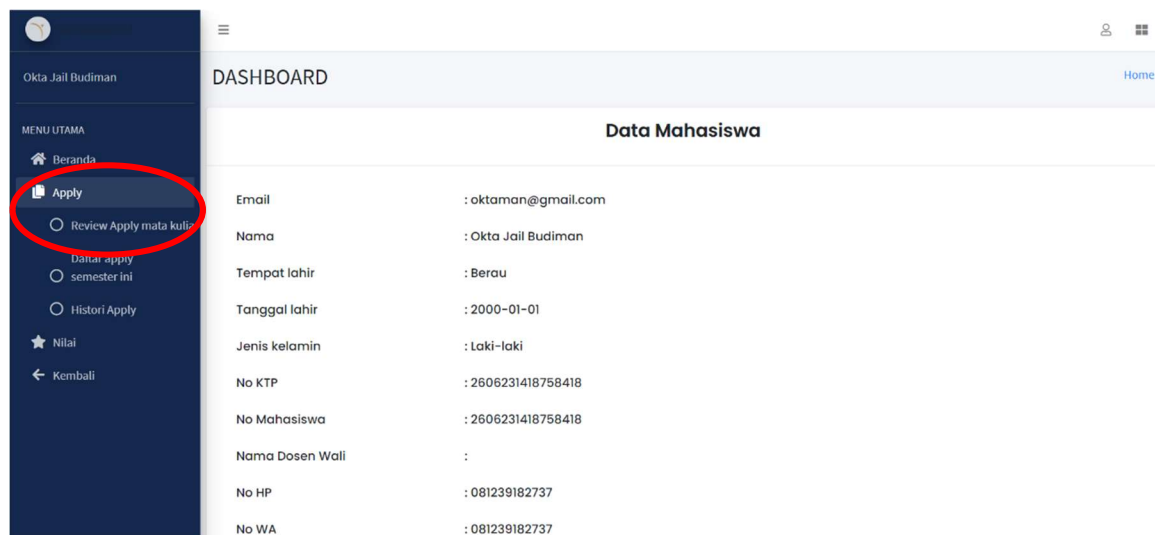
Okta Jail Budiman

MENU UTAMA

Beranda

Apply

Review Apply mata kulia

Daftar apply semester ini

Histori Apply

Nilai

Kembali

DASHBOARD

Home

Data Mahasiswa

| | |
|---|---|
| Email | : oktaman@gmail.com |
| Nama | : Okta Jail Budiman |
| Tempat lahir | : Berau |
| Tanggal lahir | : 2000-01-01 |
| Jenis kelamin | : Laki-laki |
| No KTP | : 2606231418758418 |
| No Mahasiswa | : 2606231418758418 |
| Nama Dosen Wali | : |
| No HP | : 081239182737 |
| No WA | : 081239182737 |